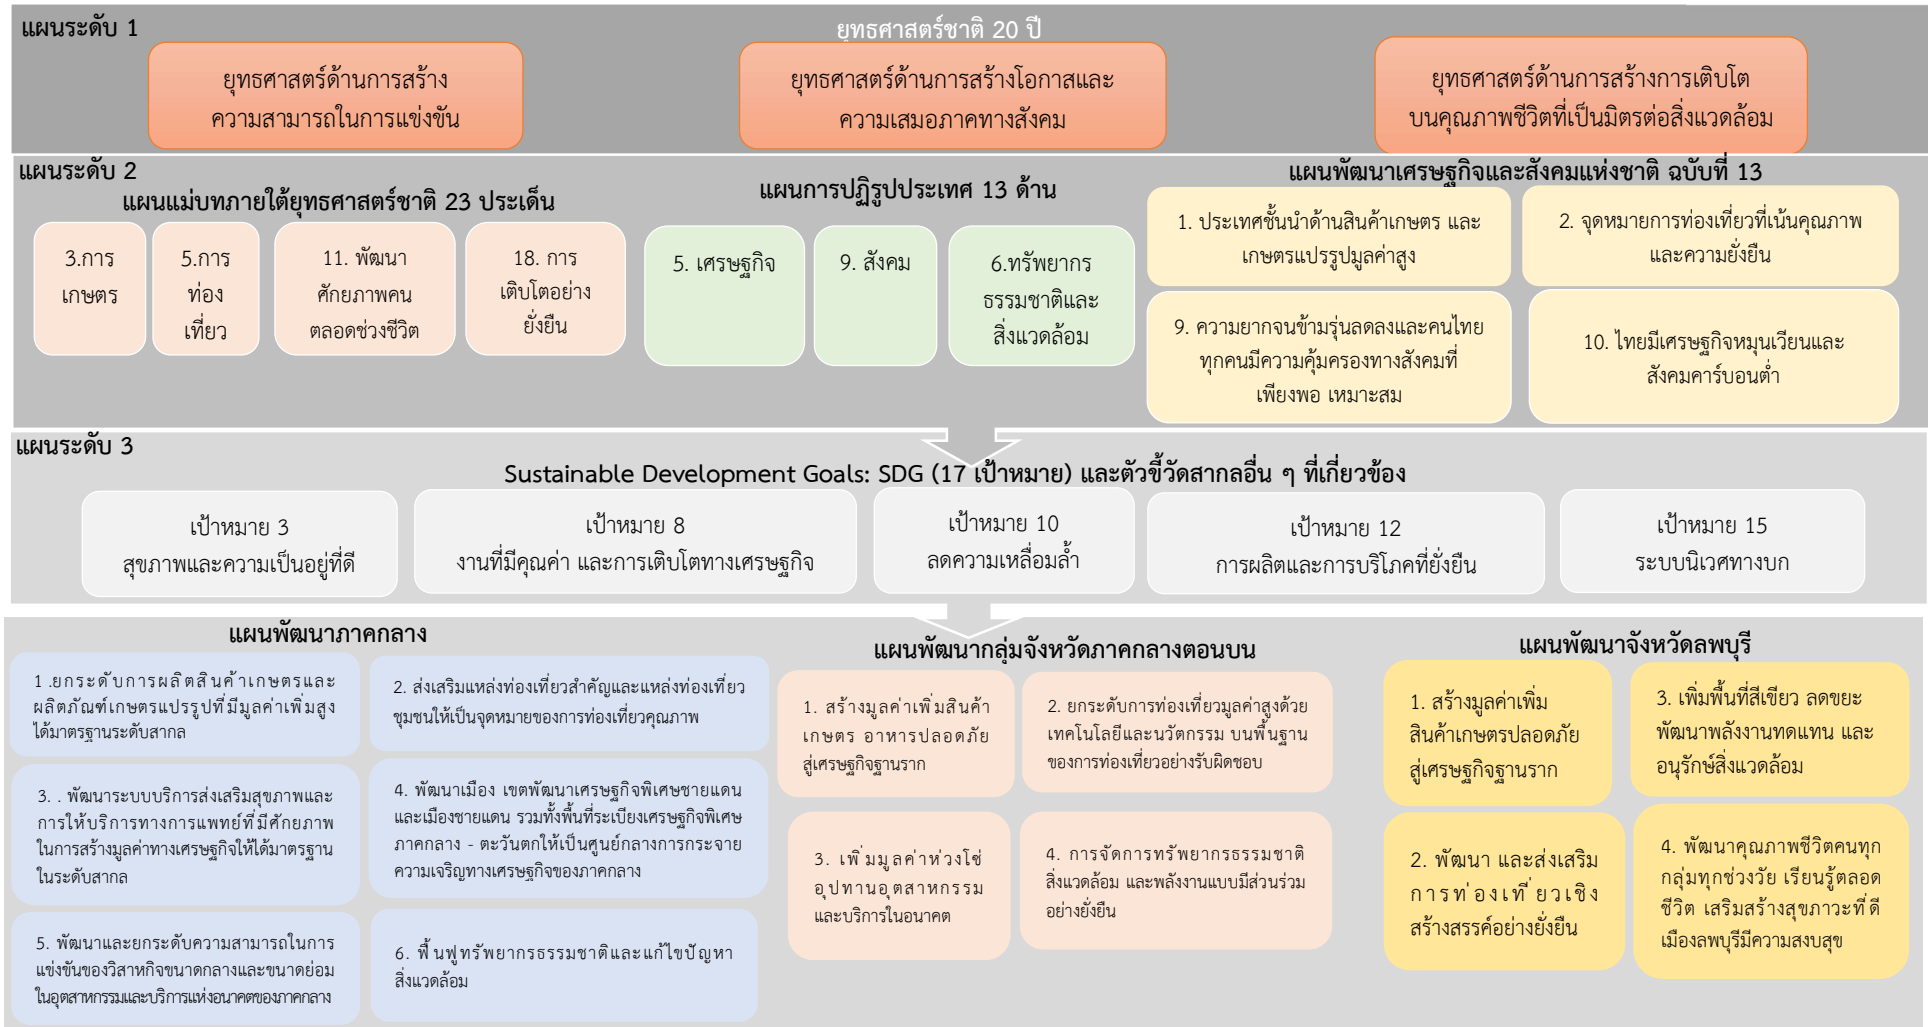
แผนระดับ 1

ยุทธศาสตร์ชาติ 20 ปี

ยุทธศาสตร์ด้านการสร้างความสามารถในการแข่งขัน

ยุทธศาสตร์ด้านการสร้างโอกาสและความเสมอภาคทางสังคม

ยุทธศาสตร์ด้านการสร้างการเติบโตบนคุณภาพชีวิตที่เป็นมิตรต่อสิ่งแวดล้อม

แผนระดับ 2

แผนแม่บทภายใต้ยุทธศาสตร์ชาติ 23 ประเด็น

3.การเกษตร

5.การท่องเที่ยว

11. พัฒนาศักยภาพคนตลอดช่วงชีวิต

18. การเติบโตอย่างยั่งยืน

แผนการปฏิรูปประเทศ 13 ด้าน

5. เศรษฐกิจ

9. สังคม

6.ทรัพยากรธรรมชาติและสิ่งแวดล้อม

แผนพัฒนาเศรษฐกิจและสังคมแห่งชาติ ฉบับที่ 13

1. ประเทศชั้นนำด้านสินค้าเกษตร และเกษตรแปรรูปมูลค่าสูง

2. จุดหมายการท่องเที่ยวที่เน้นคุณภาพและความยั่งยืน

9. ความยากจนข้ามรุ่นลดลงและคนไทยทุกคนมีความคุ้มครองทางสังคมที่เพียงพอ เหมาะสม

10. ไทยมีเศรษฐกิจหมุนเวียนและสังคมคาร์บอนต่ำ

แผนระดับ 3

Sustainable Development Goals: SDG (17 เป้าหมาย) และตัวขี้วัดสากลอื่น ๆ ที่เกี่ยวข้อง

เป้าหมาย 3
สุขภาพและความเป็นอยู่ที่ดี

เป้าหมาย 8
งานที่มีคุณค่า และการเติบโตทางเศรษฐกิจ

เป้าหมาย 10
ลดความเหลื่อมล้ำ

เป้าหมาย 12
การผลิตและการบริโภคที่ยั่งยืน

เป้าหมาย 15
ระบบนิเวศทางบก

แผนพัฒนาภาคกลาง

1 .ยกระดับการผลิตสินค้าเกษตรและผลิตภัณฑ์เกษตรแปรรูปที่มีมูลค่าเพิ่มสูงได้มาตรฐานระดับสากล

2. ส่งเสริมแหล่งท่องเที่ยวสำคัญและแหล่งท่องเที่ยวชุมชนให้เป็นจุดหมายของการท่องเที่ยวคุณภาพ

3. . พัฒนาระบบบริการส่งเสริมสุขภาพและการให้บริการทางการแพทย์ที่มีศักยภาพในการสร้างมูลค่าทางเศรษฐกิจให้ได้มาตรฐานในระดับสากล

4. พัฒนาเมือง เขตพัฒนาเศรษฐกิจพิเศษชายแดนและเมืองชายแดน รวมทั้งพื้นที่ระเบียงเศรษฐกิจพิเศษภาคกลาง - ตะวันตกให้เป็นศูนย์กลางการกระจายความเจริญทางเศรษฐกิจของภาคกลาง

5. พัฒนาและยกระดับความสามารถในการแข่งขันของวิสาหกิจขนาดกลางและขนาดย่อมในอุตสาหกรรมและบริการแห่งอนาคตของภาคกลาง

6. ฟื้นฟูทรัพยากรธรรมชาติและแก้ไขปัญหาสิ่งแวดล้อม

แผนพัฒนากลุ่มจังหวัดภาคกลางตอนบน

1. สร้างมูลค่าเพิ่มสินค้าเกษตร อาหารปลอดภัย สู่เศรษฐกิจฐานราก

2. ยกระดับการท่องเที่ยวมูลค่าสูงด้วยเทคโนโลยีและนวัตกรรม บนพื้นฐานของการท่องเที่ยวอย่างรับผิดชอบ

3. เพิ่มมูลค่าห่วงโซ่อุปทานอุตสาหกรรมและบริการในอนาคต

4. การจัดการทรัพยากรธรรมชาติ สิ่งแวดล้อม และพลังงานแบบมีส่วนร่วมอย่างยั่งยืน

แผนพัฒนาจังหวัดลพบุรี

1. สร้างมูลค่าเพิ่มสินค้าเกษตรปลอดภัยสู่เศรษฐกิจฐานราก

3. เพิ่มพื้นที่สีเขียว ลดขยะ พัฒนาพลังงานทดแทน และอนุรักษ์สิ่งแวดล้อม

2. พัฒนา และส่งเสริมการท่องเที่ยวเชิงสร้างสรรค์อย่างยั่งยืน

4. พัฒนาคุณภาพชีวิตคนทุกกลุ่มทุกช่วงวัย เรียนรู้ตลอดชีวิต เสริมสร้างสุขภาวะที่ดี เมืองลพบุรีมีความสงบสุข